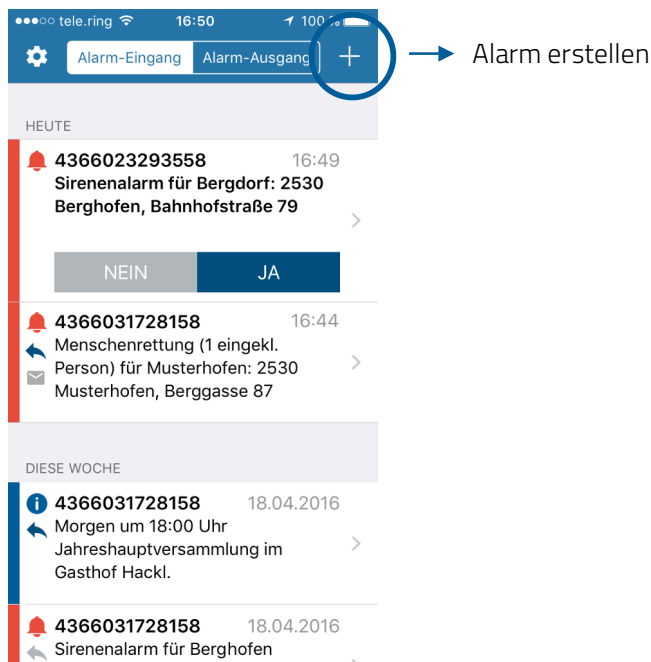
●●●○○ tele.ring 16:50 100 %

Alarm-Eingang Alarm-Ausgang +

Alarm erstellen

HEUTE

4366023293558 16:49
Sirenenalarm für Bergdorf: 2530 Berghofen, Bahnhofstraße 79

NEIN JA

4366031728158 16:44
Menschenrettung (1 eingekl. Person) für Musterhofen: 2530 Musterhofen, Berggasse 87

DIESE WOCHE

4366031728158 18.04.2016
Morgen um 18:00 Uhr Jahreshauptversammlung im Gasthof Hackl.

4366031728158 18.04.2016
Sirenenalarm für Berghofen